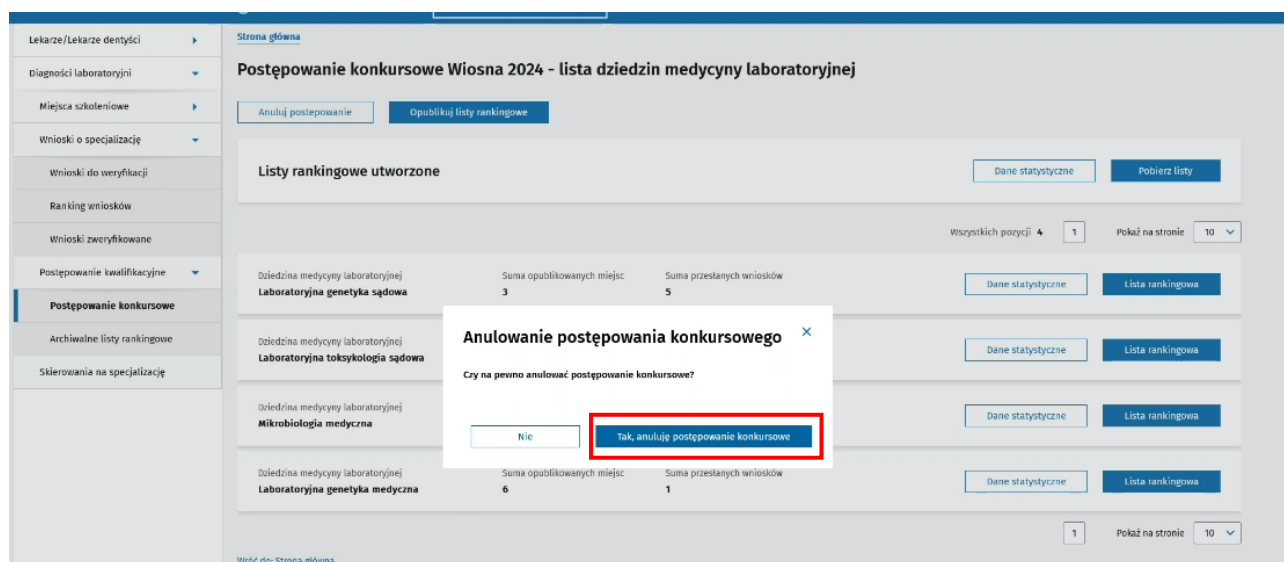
Lekarze/Lekarze dentyści
Diagności laboratoryjni
Miejsca szkoleniowe
Wnioski o specjalizację
Wnioski do weryfikacji
Ranking wniosków
Wnioski zweryfikowane
Postępowanie kwalifikacyjne
Postępowanie konkursowe
Archiwalne listy rankingowe
Skierowania na specjalizację

Strona główna

Postępowanie konkursowe Wiosna 2024 - lista dziedzin medycyny laboratoryjnej

Anuluj postępowanie
Opublikuj listy rankingowe

Listy rankingowe utworzone
Dane statystyczne
Pobierz listy

Wszystkich pozycji 4
1
Pokaż na stronie 10

| Dziedzina medycyny laboratoryjnej | Suma opublikowanych miejsc | Suma przesłanych wniosków | | |
|---|---|---|---|---|
| Laboratoryjna genetyka sądowa | 3 | 5 | Dane statystyczne | Lista rankingowa |
| Laboratoryjna toksykologia sądowa | | | Dane statystyczne | Lista rankingowa |
| Mikrobiologia medyczna | | | Dane statystyczne | Lista rankingowa |
| Laboratoryjna genetyka medyczna | 6 | 1 | Dane statystyczne | Lista rankingowa |

Anulowanie postępowania konkursowego
×
Czy na pewno anulować postępowanie konkursowe?
Nie
Tak, anuluję postępowanie konkursowe

1
Pokaż na stronie 10

Wróć do: Strona główna